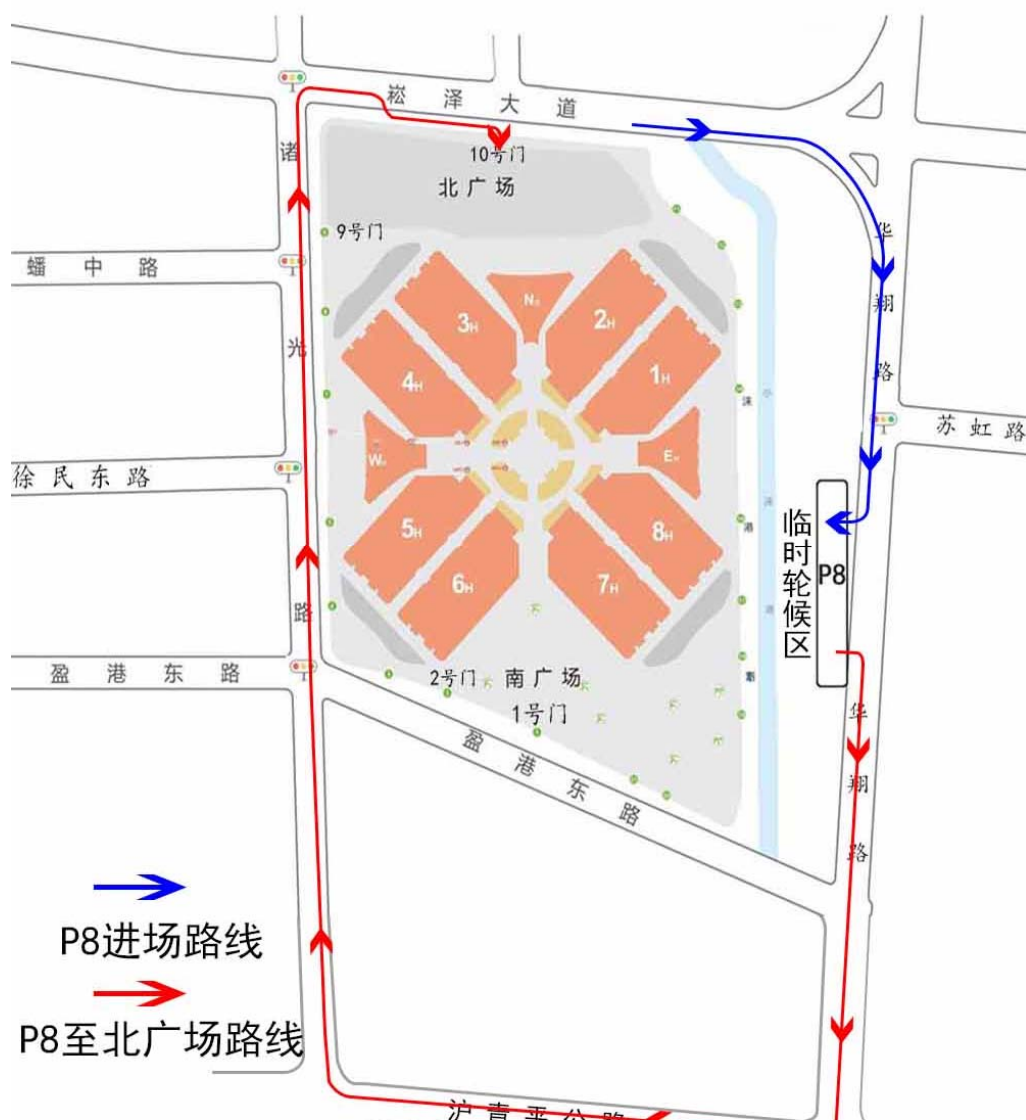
崧泽大道

10号门

北广场

9号门

蟠中路

诸光路

3H
NH
2H
1H
4H
WH
EH
5H
8H
6H
7H

华翔路

苏虹路

徐民东路

临时轮候区

P8

盈港东路

2号门 南广场

1号门

盈港东路

华翔路

P8进场路线

P8至北广场路线

沪青平公路